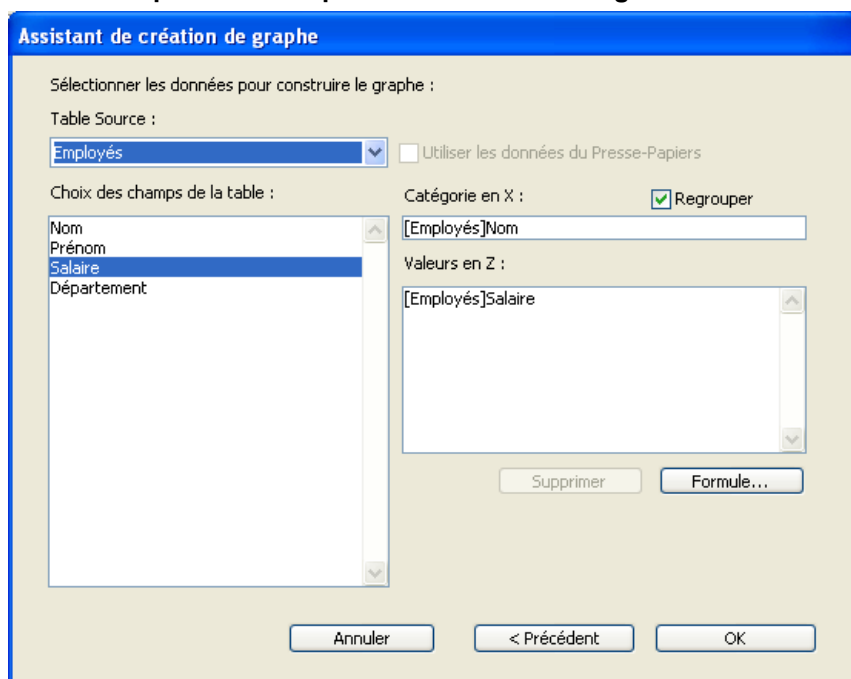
Assistant de création de graphe

Sélectionner les données pour construire le graphe :

Table Source :

Employés

Utiliser les données du Presse-Papiers

Choix des champs de la table :

Nom
Prénom
Salaire
Département

Catégorie en X :

Regrouper

[Employés]Nom

Valeurs en Z :

[Employés]Salaire

Supprimer

Formule...

Annuler

< Précédent

OK